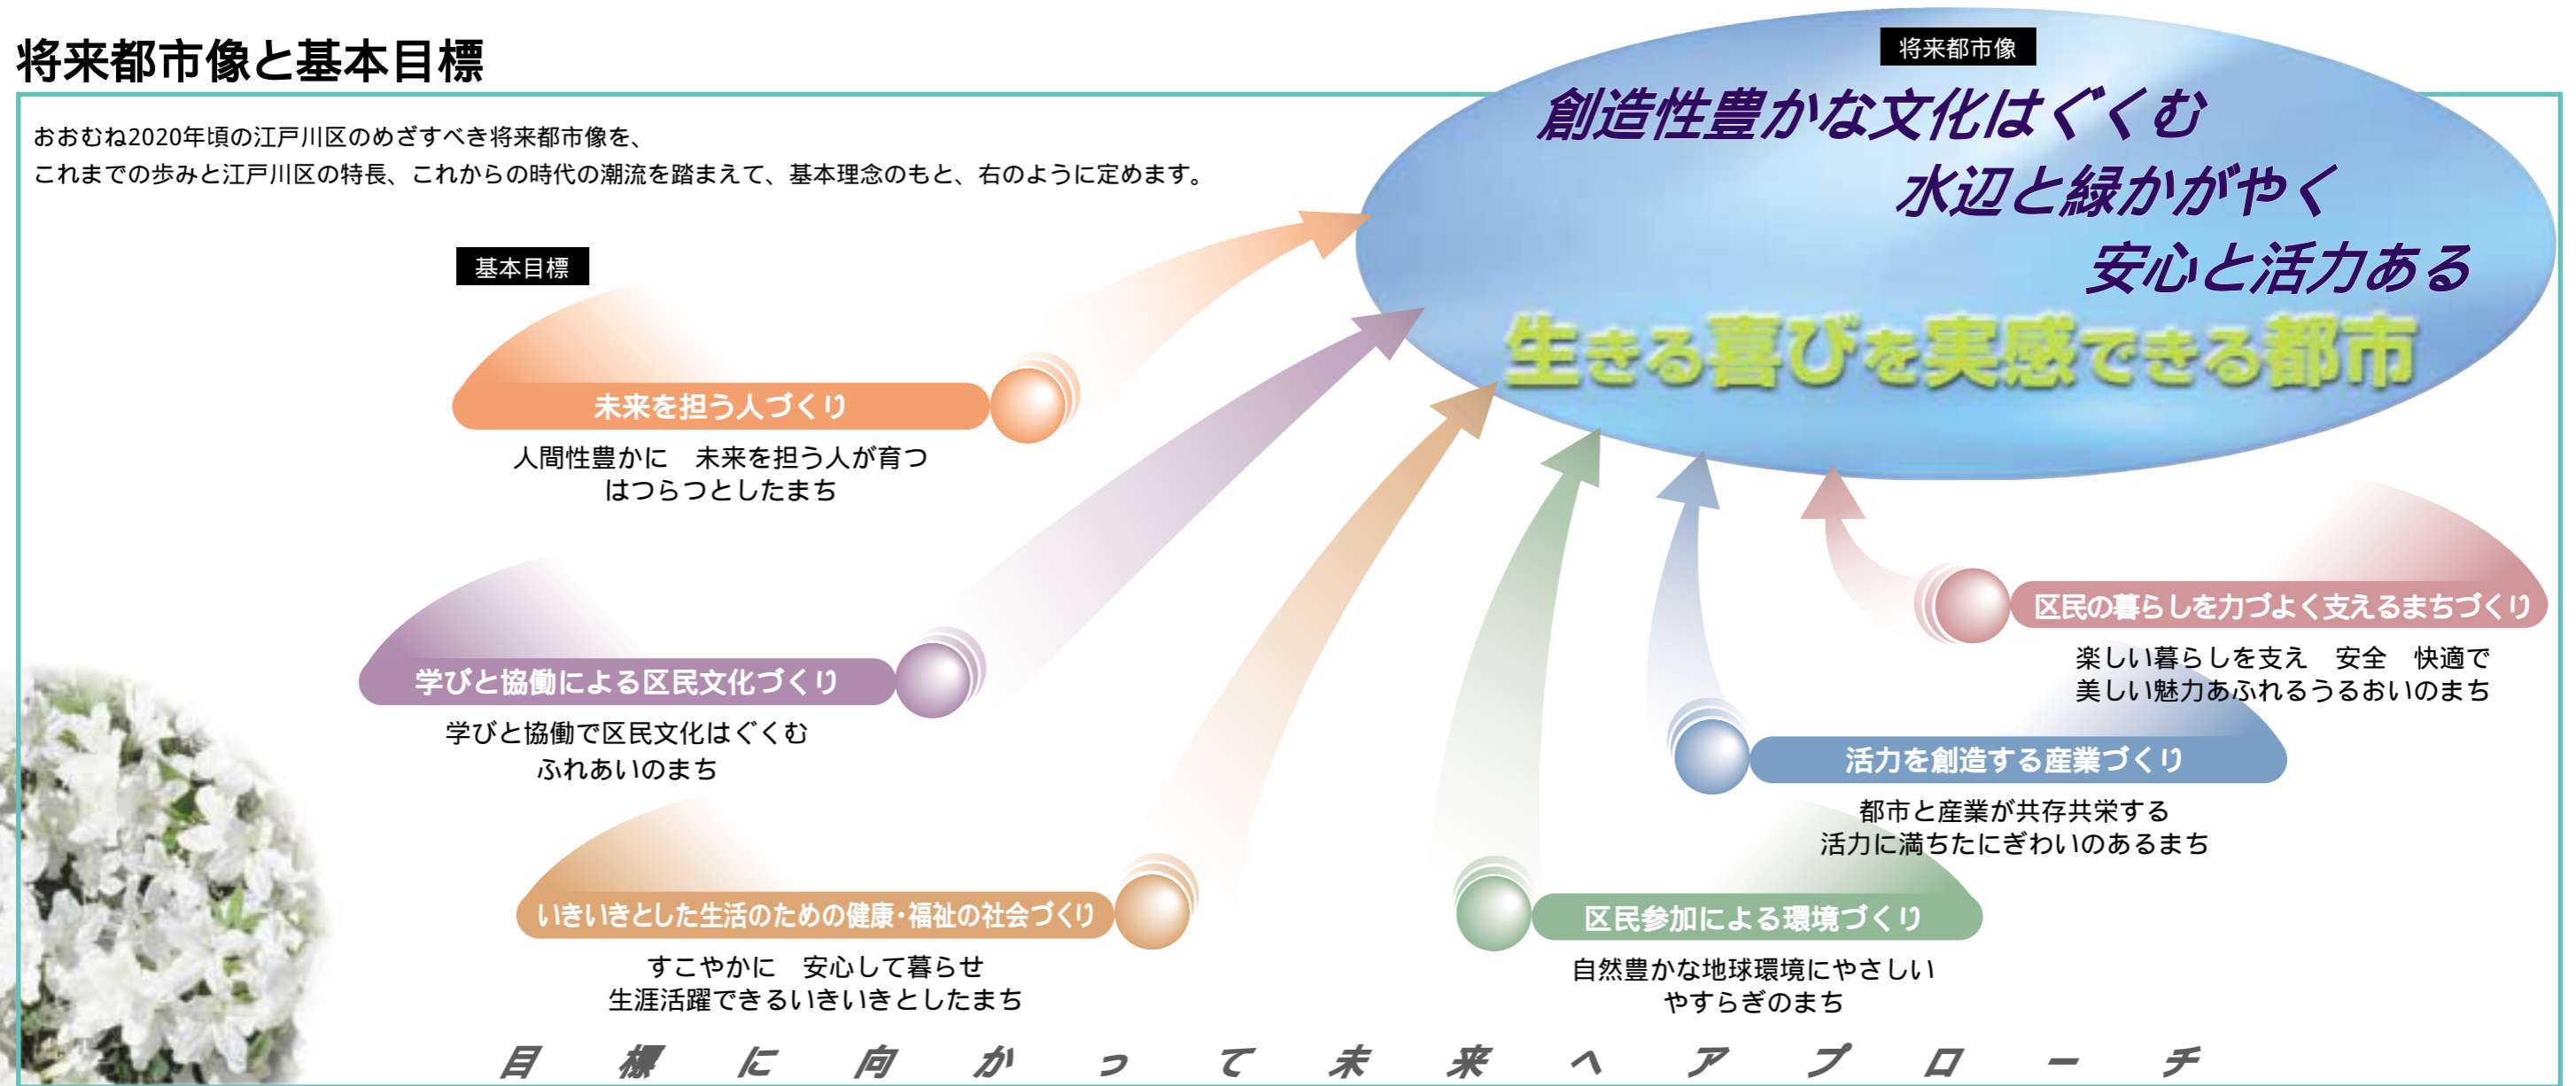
将来都市像と基本目標

おおむね2020年頃の江戸川区のめざすべき将来都市像を、
これまでの歩みと江戸川区の特長、これからの時代の潮流を踏まえて、基本理念のもと、右のように定めます。

将来都市像

創造性豊かな文化はぐくむ
水辺と緑かがやく
安心と活力ある
生きる喜びを実感できる都市

基本目標

未来を担う人づくり
人間性豊かに　未来を担う人が育つ
はつらつとしたまち

学びと協働による区民文化づくり
学びと協働で区民文化はぐくむ
ふれあいのまち

いきいきとした生活のための健康·福祉の社会づくり
すこやかに　安心して暮らせ
生涯活躍できるいきいきとしたまち

区民参加による環境づくり
自然豊かな地球環境にやさしい
やすらぎのまち

活力を創造する産業づくり
都市と産業が共存共栄する
活力に満ちたにぎわいのあるまち

区民の暮らしを力づよく支えるまちづくり
楽しい暮らしを支え　安全　快適で
美しい魅力あふれるうるおいのまち

目　標　に　向　か　っ　て　未　来　へ　ア　プ　ロ　ー　チ